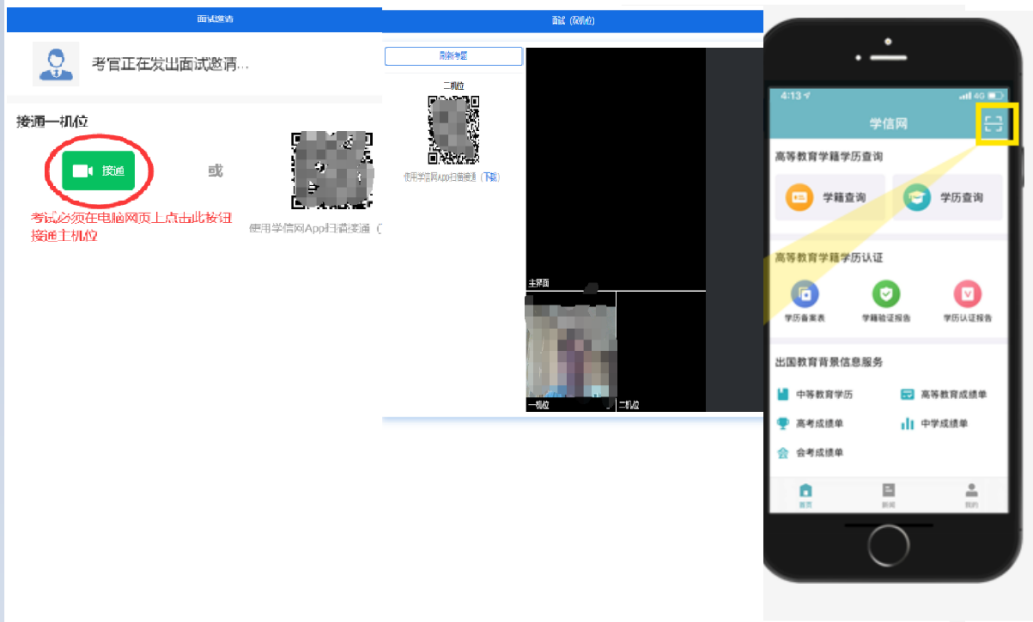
面试邀请

考官正在发出面试邀请...

接通一机位

接通

或

考试必须在电脑网页上点击此按钮接通主机位

使用学信网App扫码接通

面试（候机位）

刷新考题

二机位

使用学信网App扫码接通（下载）

主界面

一机位

二机位

4:13

4G

学信网

高等教育学籍学历查询

学籍查询

学历查询

高等教育学籍学历认证

学历备案表

学籍验证报告

学历认证报告

出国教育背景信息服务

中等教育学历

高等教育成绩单

高考成绩单

中学成绩单

会考成绩单

首页

新闻

我的